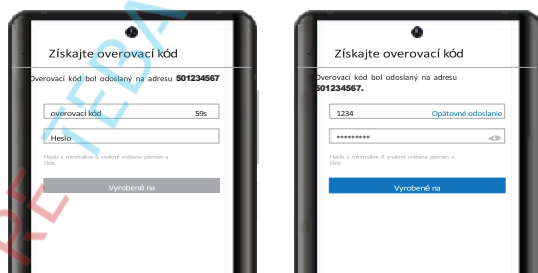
Získajte overovací kód

Overovací kód bol odoslaný na adresu 501234567

overovací kód 59s

Heslo

Heslo s minimálne 6 znakmi vrátane písmen a čísle.

Vyrobené na

Získajte overovací kód

Overovací kód bol odoslaný na adresu 501234567.

1234 Opätovné odoslanie

•••••••••

Heslo s minimálne 6 znakmi vrátane písmen a čísle.

Vyrobené na

RE FEBA